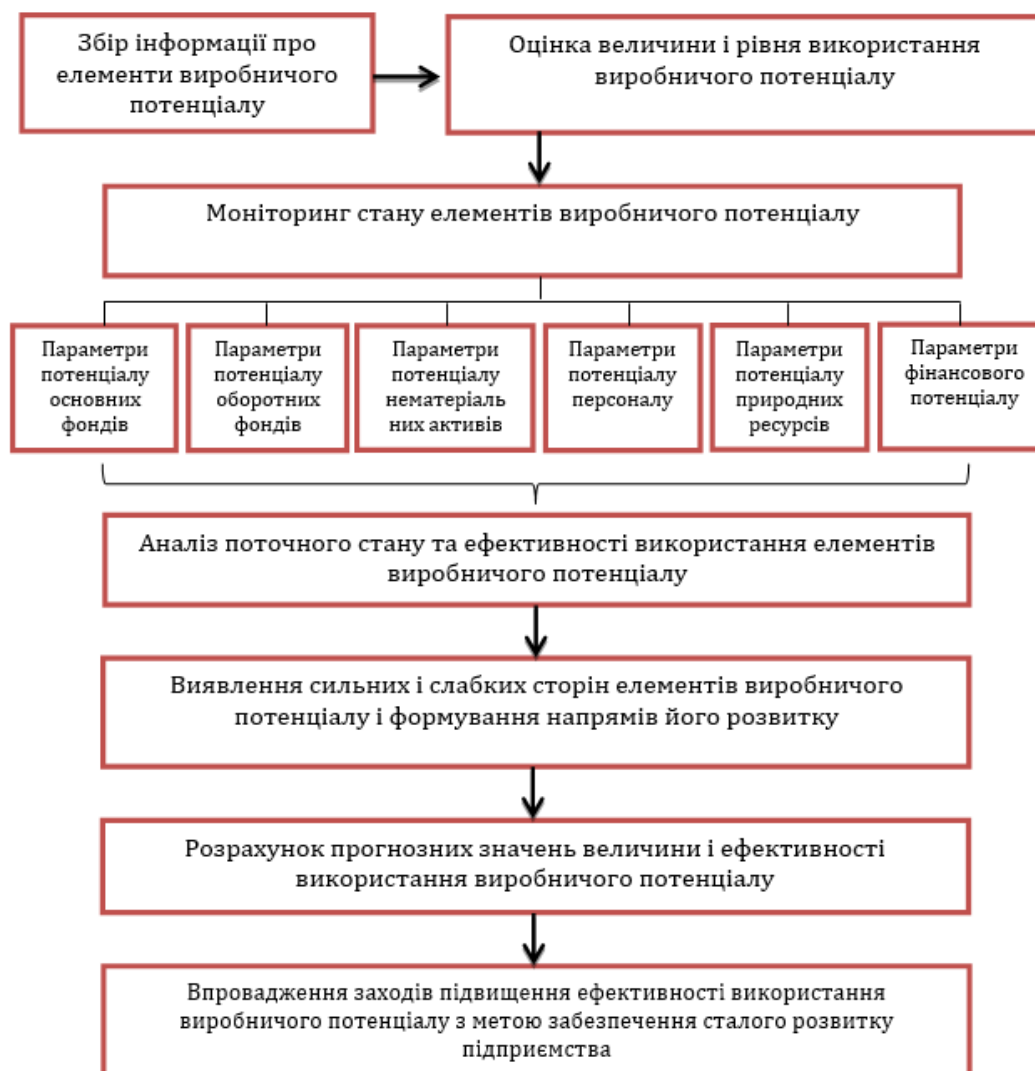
Збір інформації про елементи виробничого потенціалу

Оцінка величини і рівня використання виробничого потенціалу

Моніторинг стану елементів виробничого потенціалу

Параметри потенціалу основних фондів

Параметри потенціалу оборотних фондів

Параметри потенціалу нематеріальних активів

Параметри потенціалу персоналу

Параметри потенціалу природних ресурсів

Параметри фінансового потенціалу

Аналіз поточного стану та ефективності використання елементів виробничого потенціалу

Виявлення сильних і слабких сторін елементів виробничого потенціалу і формування напрямів його розвитку

Розрахунок прогнозних значень величини і ефективності використання виробничого потенціалу

Впровадження заходів підвищення ефективності використання виробничого потенціалу з метою забезпечення сталого розвитку підприємства